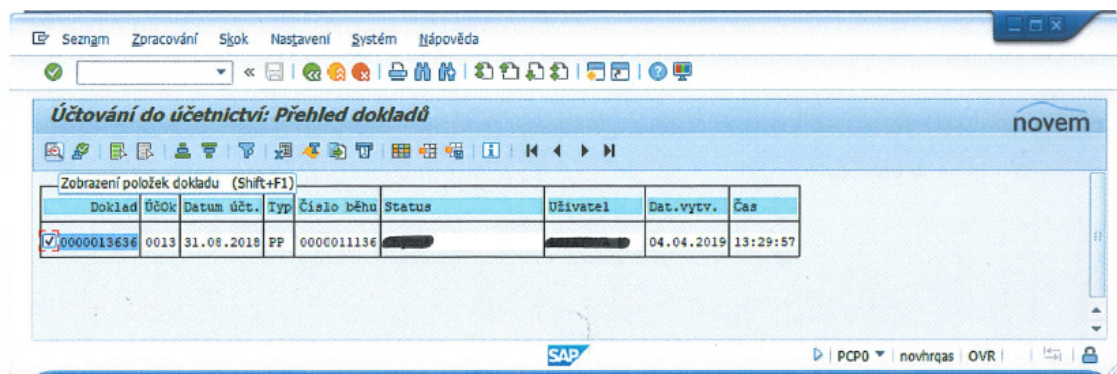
Seznam Zpracování Skok Nastavení Systém Nápověda

«

Účtování do účetnictví: Přehled dokladů

novem

Zobrazení položek dokladu (Shift+F1)

| Doklad | ÚčOk | Datum účt. | Typ | Číslo běhu | Status | Uživatel | Dat.vytv. | Čas |
|---|---|---|---|---|---|---|---|---|
| 0000013636 | 0013 | 31.08.2018 | PP | 0000011136 | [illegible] | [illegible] | 04.04.2019 | 13:29:57 |

SAP

PCP0 novhrqas OVR